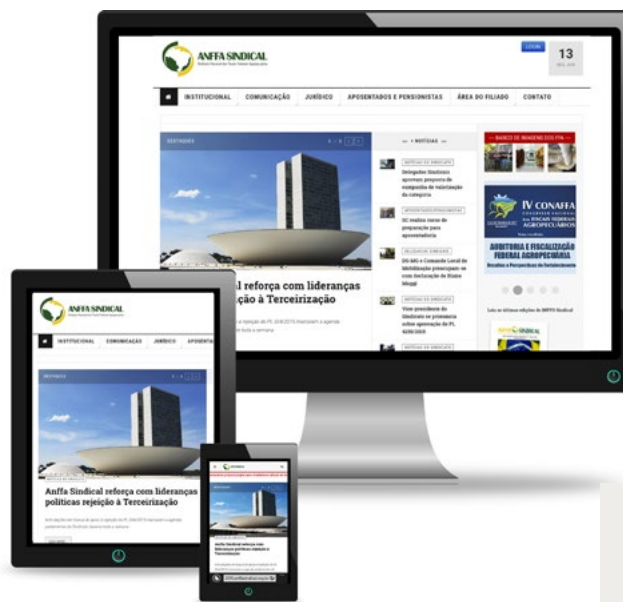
ANFFA SINDICAL

LOGIN

13

INSTITUCIONAL COMUNICAÇÃO JURÍDICO APOSENTADOS E PENSIONISTAS ÁREA DO FILIADO CONTATO

DESTAQUES

ÚLTIMAS NOTÍCIAS

Delegados Sindicais aprovam proposta de valorização da categoria

DS realiza curso de preparação para aposentadoria

DS-MG e Comando Local de Mobilização preocupam-se com declaração de Blairo Maggi

Vice-presidente do Sindicato se pronuncia sobre aprovação do PL 4330/2004

BANCO DE IMAGENS DO FFA

IV CONAFFA

AUDITORIA E FISCALIZAÇÃO FEDERAL AGROPECUÁRIA

Anffa Sindical reforça com lideranças políticas rejeição à Terceirização

ANFFA SINDICAL

INSTITUCIONAL COMUNICAÇÃO JURÍDICO APOSENTA

DESTAQUES

Anffa Sindical reforça com lideranças políticas rejeição à Terceirização

Anffa Sindical reforça com lideranças políticas rejeição à Terceirização